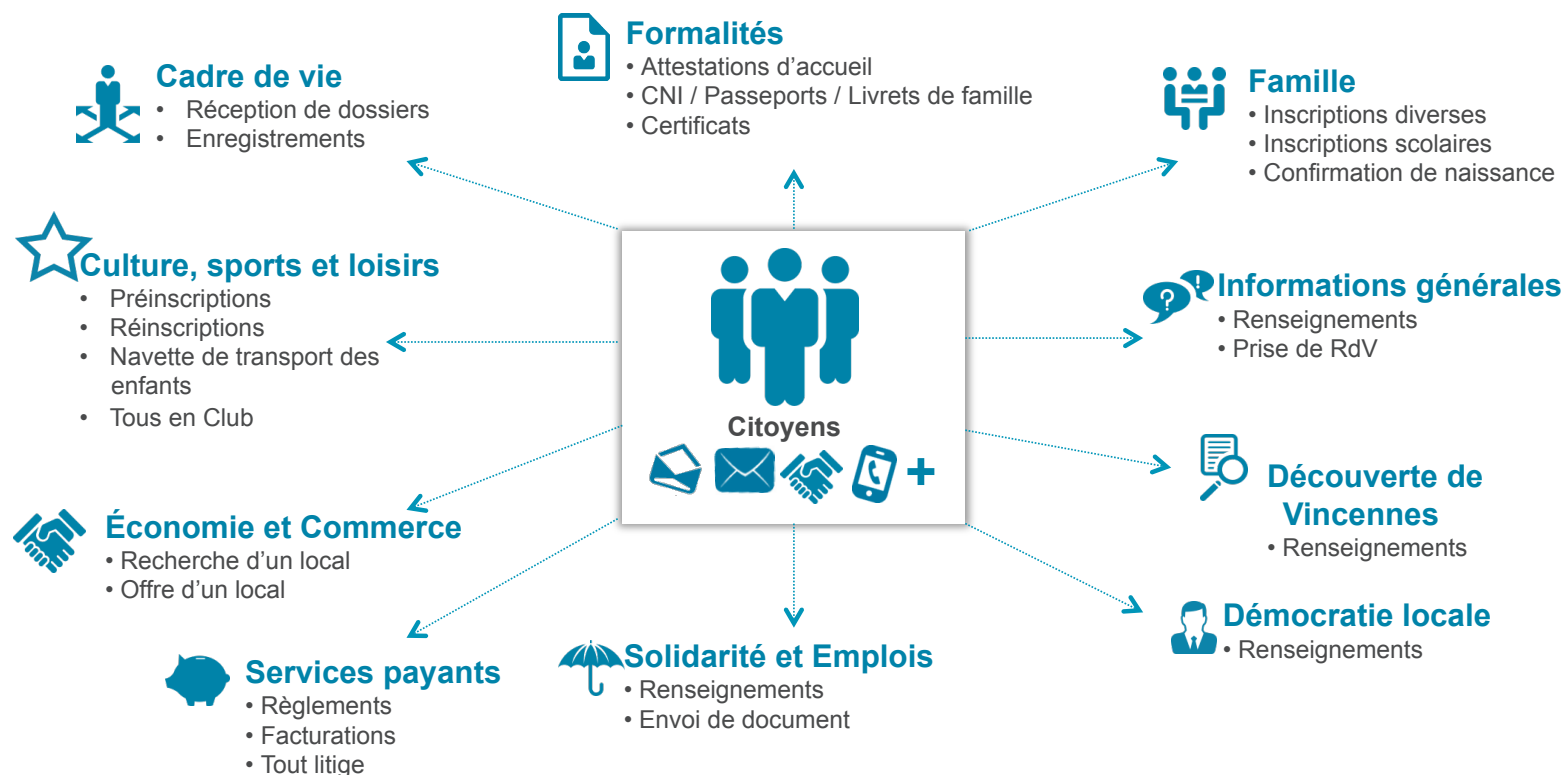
Formalités
• Attestations d'accueil
• CNI / Passeports / Livrets de famille
• Certificats

Cadre de vie
• Réception de dossiers
• Enregistrements

Famille
• Inscriptions diverses
• Inscriptions scolaires
• Confirmation de naissance

Culture, sports et loisirs
• Préinscriptions
• Réinscriptions
• Navette de transport des enfants
• Tous en Club

Citoyens

Informations générales
• Renseignements
• Prise de RdV

Découverte de Vincennes
• Renseignements

Économie et Commerce
• Recherche d'un local
• Offre d'un local

Démocratie locale
• Renseignements

Services payants
• Règlements
• Facturations
• Tout litige

Solidarité et Emplois
• Renseignements
• Envoi de document